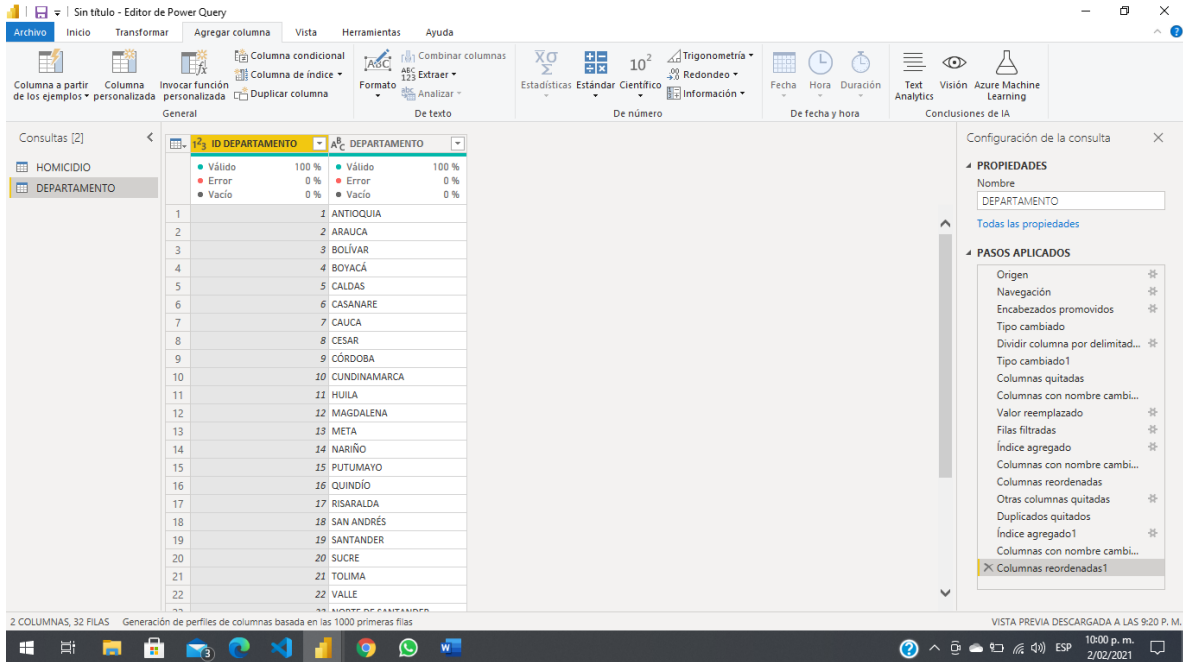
Sin título - Editor de Power Query

Archivo | Inicio | Transformar | Agregar columna | Vista | Herramientas | Ayuda

Columna a partir de los ejemplos | Columna personalizada | Invocar función personalizada | Columna condicional | Columna de índice | Duplicar columna
General

Formato | Combinar columnas | Extraer | Analizar
De texto

Estadísticas | Estándar | Científico | Trigonometría | Redondeo | Información
De número

Fecha | Hora | Duración
De fecha y hora

Text Analytics | Visión | Azure Machine Learning
Conclusiones de IA

Consultas [2]
HOMICIDIO
DEPARTAMENTO

| | ID DEPARTAMENTO | DEPARTAMENTO |
|---|---|---|
| | Válido 100 % Error 0 % Vacío 0 % | Válido 100 % Error 0 % Vacío 0 % |
| 1 | 1 | ANTIOQUIA |
| 2 | 2 | ARAUCA |
| 3 | 3 | BOLÍVAR |
| 4 | 4 | BOYACÁ |
| 5 | 5 | CALDAS |
| 6 | 6 | CASANARE |
| 7 | 7 | CAUCA |
| 8 | 8 | CESAR |
| 9 | 9 | CÓRDOBA |
| 10 | 10 | CUNDINAMARCA |
| 11 | 11 | HUILA |
| 12 | 12 | MAGDALENA |
| 13 | 13 | META |
| 14 | 14 | NARIÑO |
| 15 | 15 | PUTUMAYO |
| 16 | 16 | QUINDÍO |
| 17 | 17 | RISARALDA |
| 18 | 18 | SAN ANDRÉS |
| 19 | 19 | SANTANDER |
| 20 | 20 | SUCRE |
| 21 | 21 | TOLIMA |
| 22 | 22 | VALLE |
| 23 | 23 | NORTE DE SANTANDER |

Configuración de la consulta
PROPIEDADES
Nombre
DEPARTAMENTO
Todas las propiedades
PASOS APLICADOS
Origen
Navegación
Encabezados promovidos
Tipo cambiado
Dividir columna por delimitad...
Tipo cambiado1
Columnas quitadas
Columnas con nombre cambi...
Valor reemplazado
Filas filtradas
Índice agregado
Columnas con nombre cambi...
Columnas reordenadas
Otras columnas quitadas
Duplicados quitados
Índice agregado1
Columnas con nombre cambi...
Columnas reordenadas1

2 COLUMNAS, 32 FILAS Generación de perfiles de columnas basada en las 1000 primeras filas
VISTA PREVIA DESCARGADA A LAS 9:20 P. M.

ESP 10:00 p. m. 2/02/2021